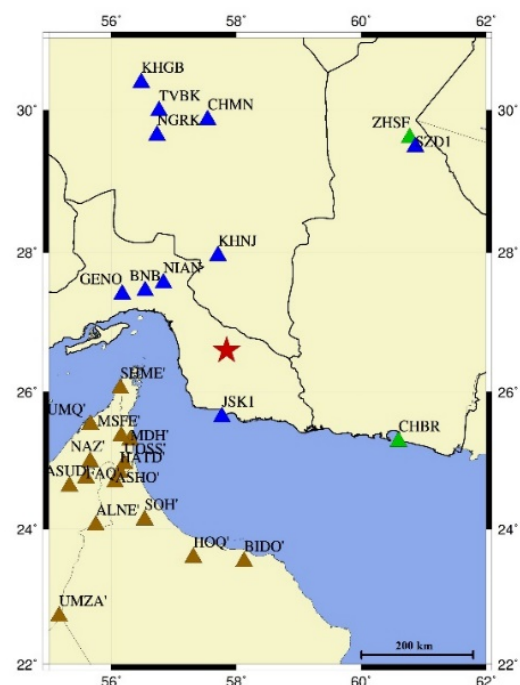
56° 58° 60° 62°

30° 28° 26° 24° 22°

30° 28° 26° 24° 22°

KHGB
TVBK
CHMN
NGRK
ZHSF
SZD1
KHNJ
GENO
BNB
NIAN
SHME'
UMQ'
MSFE'
MDH'
NAZ'
UDSS'
HATD'
ASUD
FAQ'
ASHO'
JSK1
CHBR
ALNE'
SOH'
HOQ'
BIDO'
UMZA'
200 km

56° 58° 60° 62°